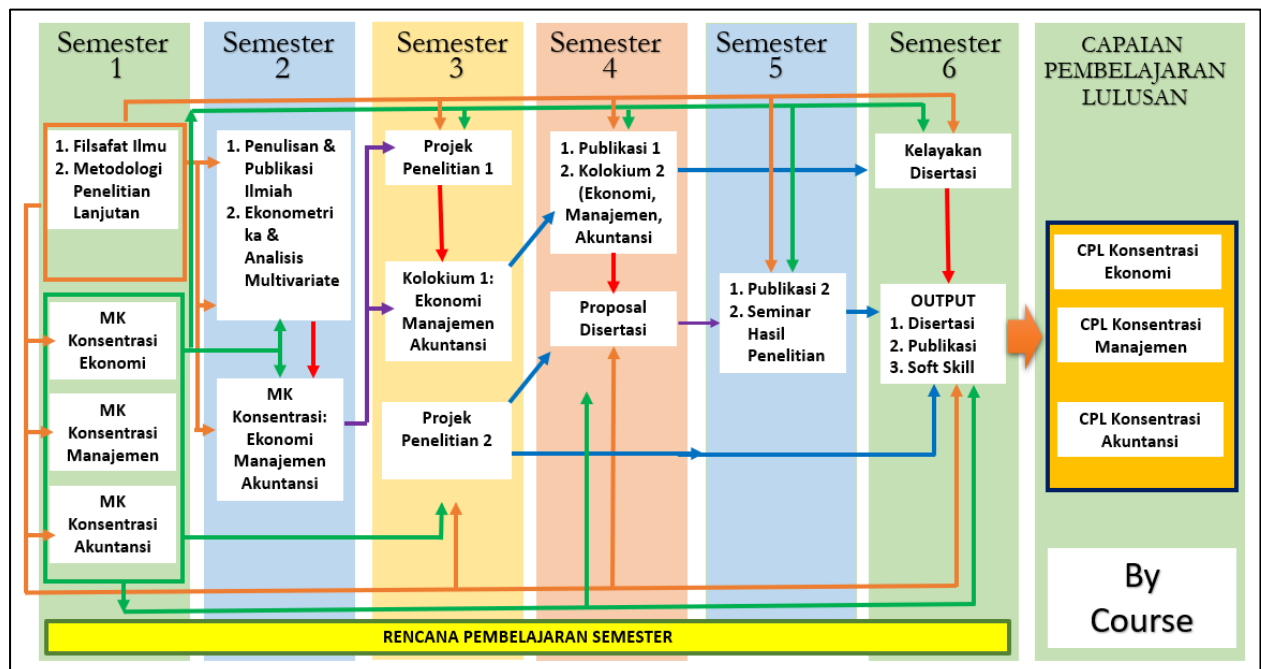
Semester 1

1. Filsafat Ilmu
2. Metodologi Penelitian Lanjutan

MK Konsentrasi Ekonomi

MK Konsentrasi Manajemen

MK Konsentrasi Akuntansi

Semester 2

1. Penulisan & Publikasi Ilmiah
2. Ekonometrika & Analisis Multivariate

MK Konsentrasi: Ekonomi Manajemen Akuntansi

Semester 3

Projek Penelitian 1

Kolokium 1: Ekonomi Manajemen Akuntansi

Projek Penelitian 2

Semester 4

1. Publikasi 1
2. Kolokium 2 (Ekonomi, Manajemen, Akuntansi

Proposal Disertasi

Semester 5

1. Publikasi 2
2. Seminar Hasil Penelitian

Semester 6

Kelayakan Disertasi

OUTPUT
1. Disertasi
2. Publikasi
3. Soft Skill

CAPAIAN PEMBELAJARAN LULUSAN

CPL Konsentrasi Ekonomi

CPL Konsentrasi Manajemen

CPL Konsentrasi Akuntansi

By Course

RENCANA PEMBELAJARAN SEMESTER